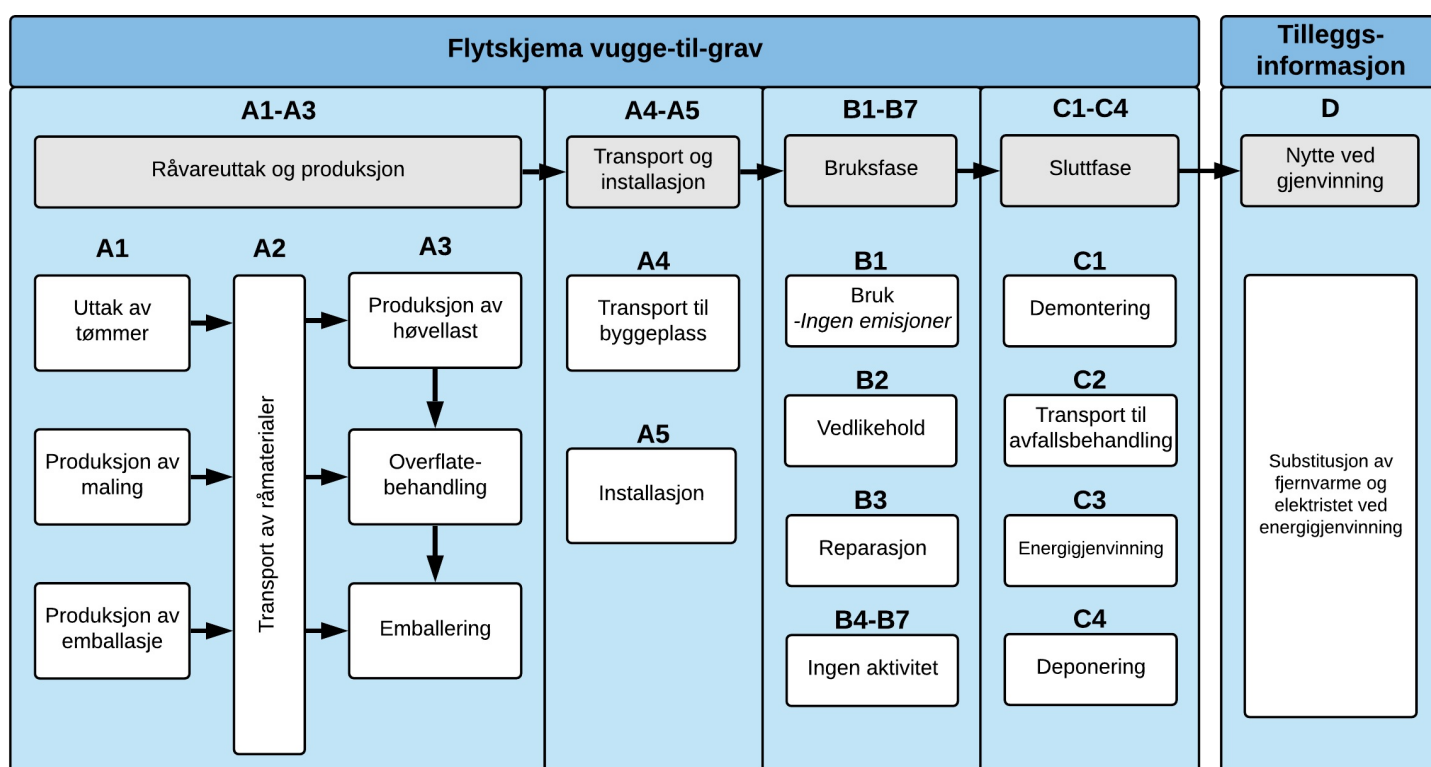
Flytskjema vugge-til-grav

Tilleggs-informasjon

A1-A3

Råvareuttak og produksjon

A1

Uttak av tømmer

Produksjon av maling

Produksjon av emballasje

A2

Transport av råmaterialer

A3

Produksjon av høvellast

Overflate-behandling

Emballering

A4-A5

Transport og installasjon

A4

Transport til byggeplass

A5

Installasjon

B1-B7

Bruksfase

B1

Bruk
*-Ingen emisjoner*

B2

Vedlikehold

B3

Reparasjon

B4-B7

Ingen aktivitet

C1-C4

Sluttfase

C1

Demontering

C2

Transport til avfallsbehandling

C3

Energigjenvinning

C4

Deponering

D

Nytte ved gjenvinning

Substitusjon av fjernvarme og elektristet ved energigjenvinning